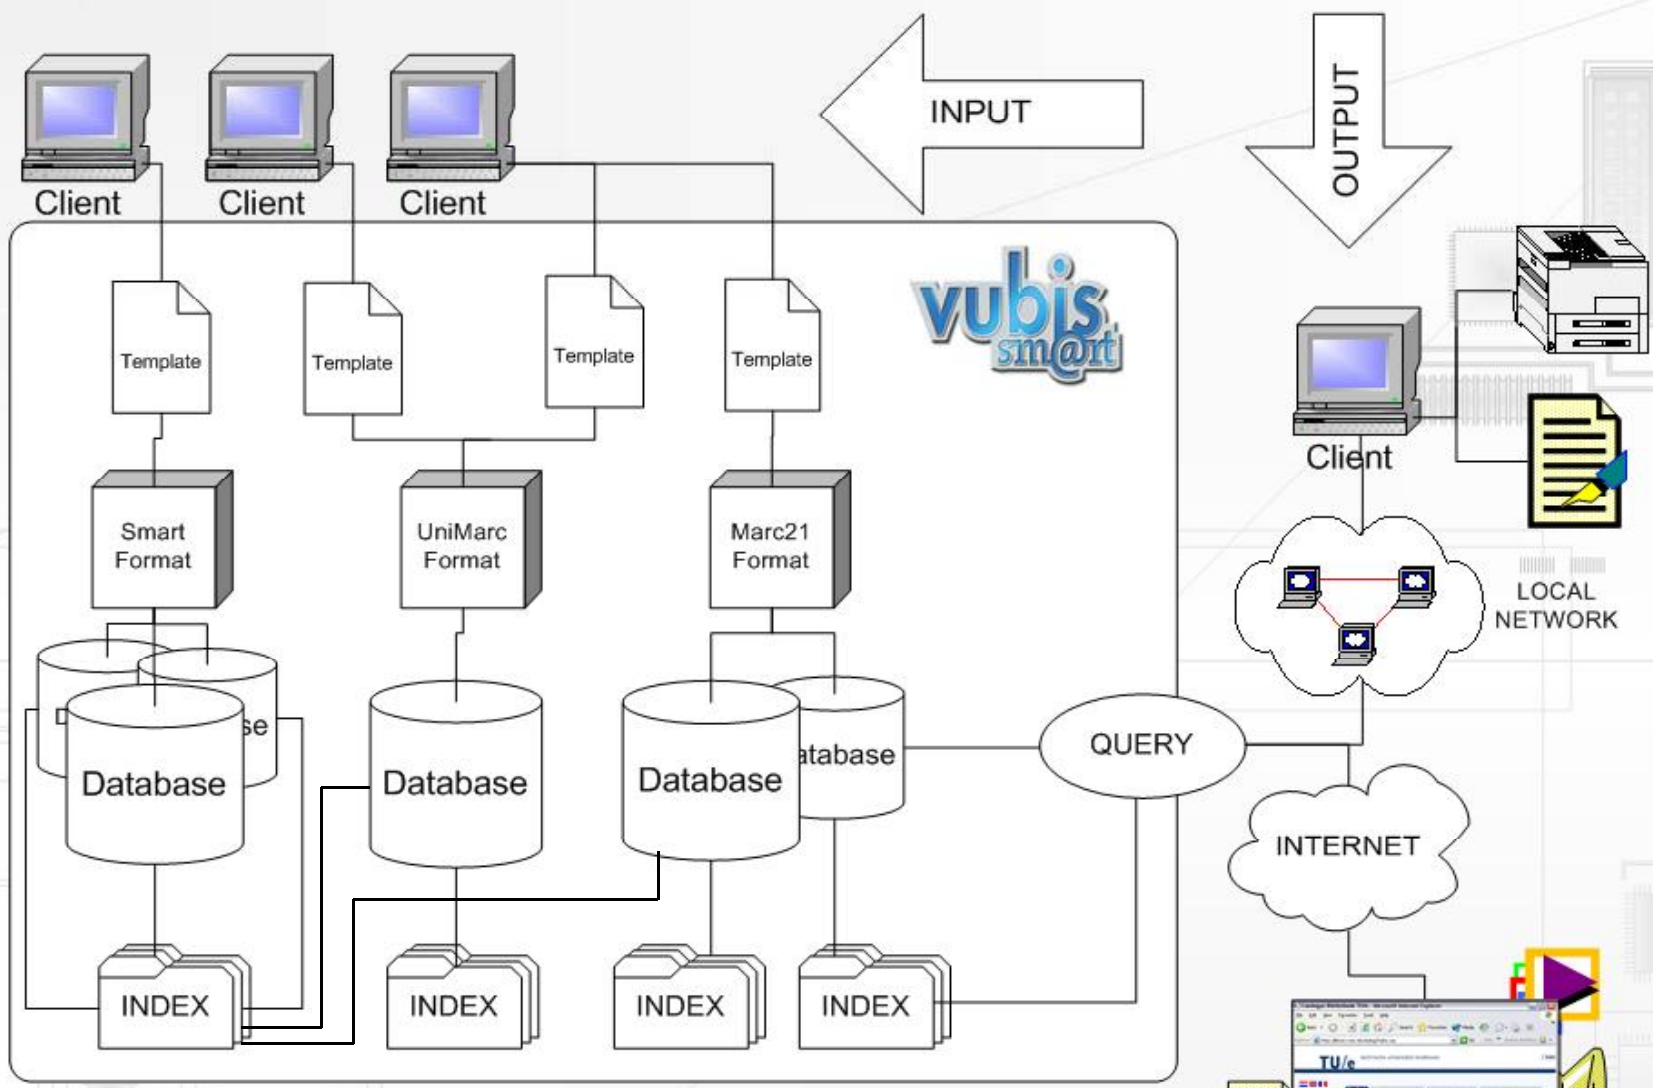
Client Client Client

INPUT

OUTPUT

vubis smart

Template Template Template Template

Smart Format

UniMarc Format

Marc21 Format

Client

LOCAL NETWORK

Database

Database

Database

atabase

QUERY

INTERNET

INDEX INDEX INDEX INDEX

TU/e